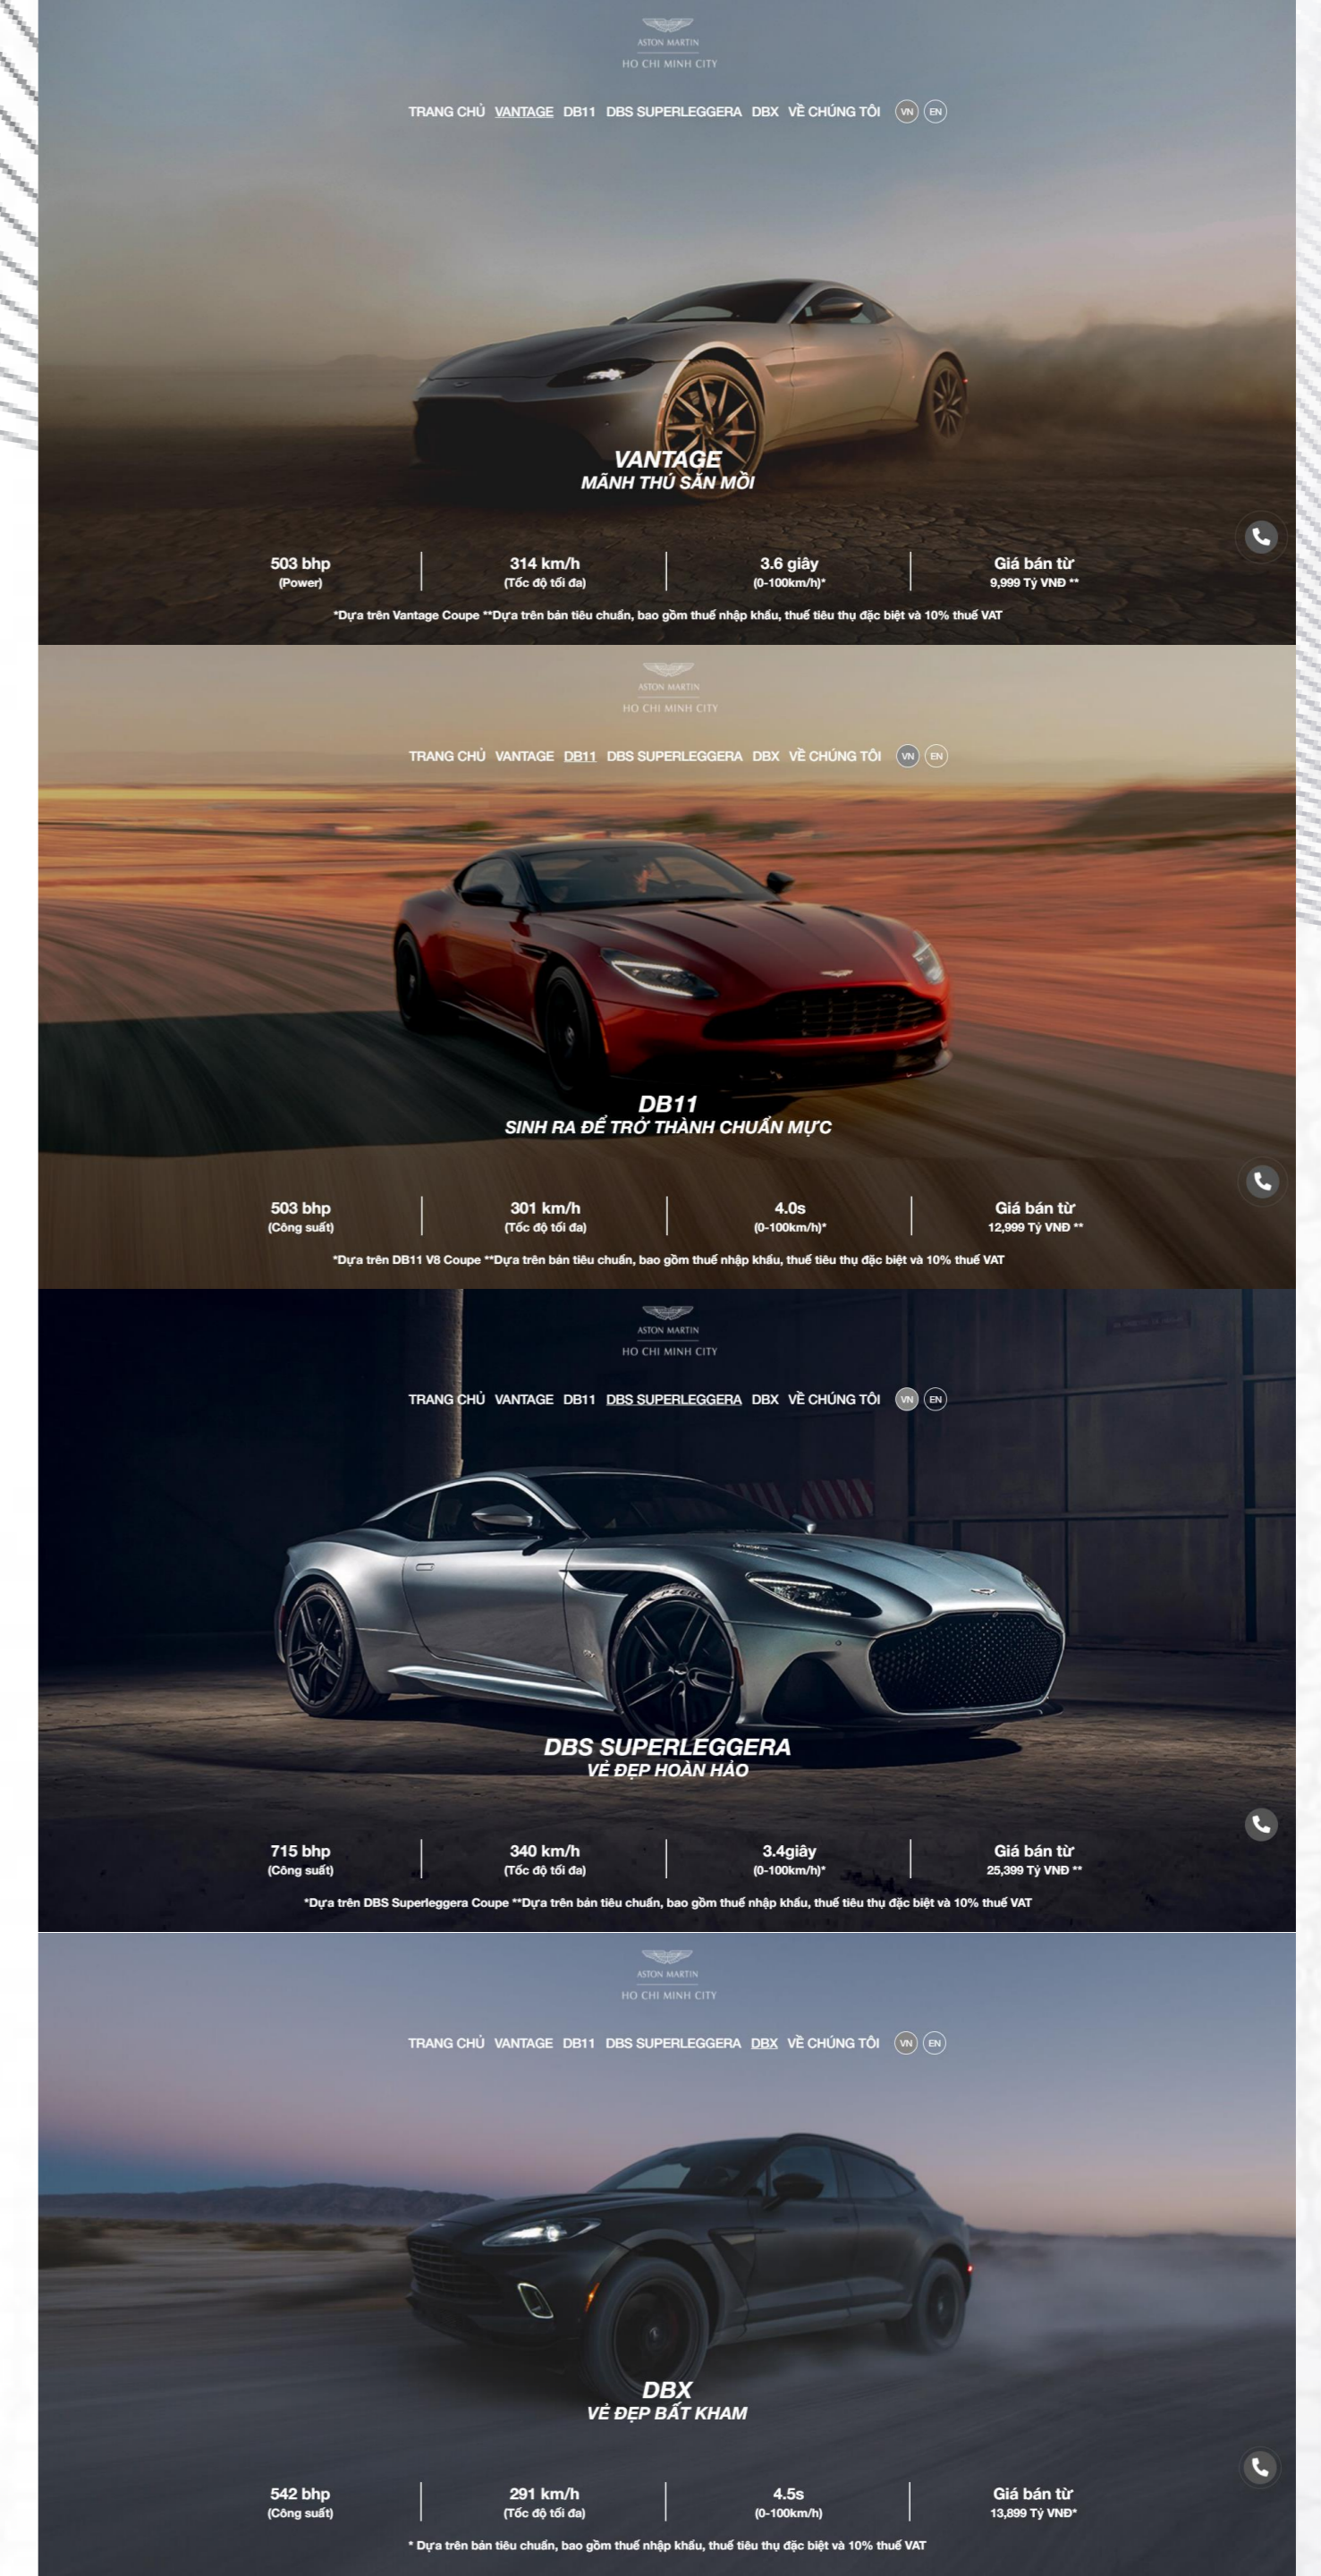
ASTON MARTIN
HO CHI MINH CITY

TRANG CHỦ VANTAGE DB11 DBS SUPERLEGGERA DBX VỀ CHÚNG TÔI VN EN

VANTAGE
MÃNH THÚ SĂN MỒI

| 503 bhp (Power) | 314 km/h (Tốc độ tối đa) | 3.6 giây (0-100km/h)* | Giá bán từ 9,999 Tỷ VNĐ ** |
|---|---|---|---|

*Dựa trên Vantage Coupe **Dựa trên bản tiêu chuẩn, bao gồm thuế nhập khẩu, thuế tiêu thụ đặc biệt và 10% thuế VAT

ASTON MARTIN
HO CHI MINH CITY

TRANG CHỦ VANTAGE DB11 DBS SUPERLEGGERA DBX VỀ CHÚNG TÔI VN EN

DB11
SINH RA ĐỂ TRỞ THÀNH CHUẨN MỰC

| 503 bhp (Công suất) | 301 km/h (Tốc độ tối đa) | 4.0s (0-100km/h)* | Giá bán từ 12,999 Tỷ VNĐ ** |
|---|---|---|---|

*Dựa trên DB11 V8 Coupe **Dựa trên bản tiêu chuẩn, bao gồm thuế nhập khẩu, thuế tiêu thụ đặc biệt và 10% thuế VAT

ASTON MARTIN
HO CHI MINH CITY

TRANG CHỦ VANTAGE DB11 DBS SUPERLEGGERA DBX VỀ CHÚNG TÔI VN EN

DBS SUPERLEGGERA
VẺ ĐẸP HOÀN HẢO

| 715 bhp (Công suất) | 340 km/h (Tốc độ tối đa) | 3.4giây (0-100km/h)* | Giá bán từ 25,399 Tỷ VNĐ ** |
|---|---|---|---|

*Dựa trên DBS Superleggera Coupe **Dựa trên bản tiêu chuẩn, bao gồm thuế nhập khẩu, thuế tiêu thụ đặc biệt và 10% thuế VAT

ASTON MARTIN
HO CHI MINH CITY

TRANG CHỦ VANTAGE DB11 DBS SUPERLEGGERA DBX VỀ CHÚNG TÔI VN EN

DBX
VẺ ĐẸP BẤT KHAM

| 542 bhp (Công suất) | 291 km/h (Tốc độ tối đa) | 4.5s (0-100km/h) | Giá bán từ 13,899 Tỷ VNĐ* |
|---|---|---|---|

* Dựa trên bản tiêu chuẩn, bao gồm thuế nhập khẩu, thuế tiêu thụ đặc biệt và 10% thuế VAT